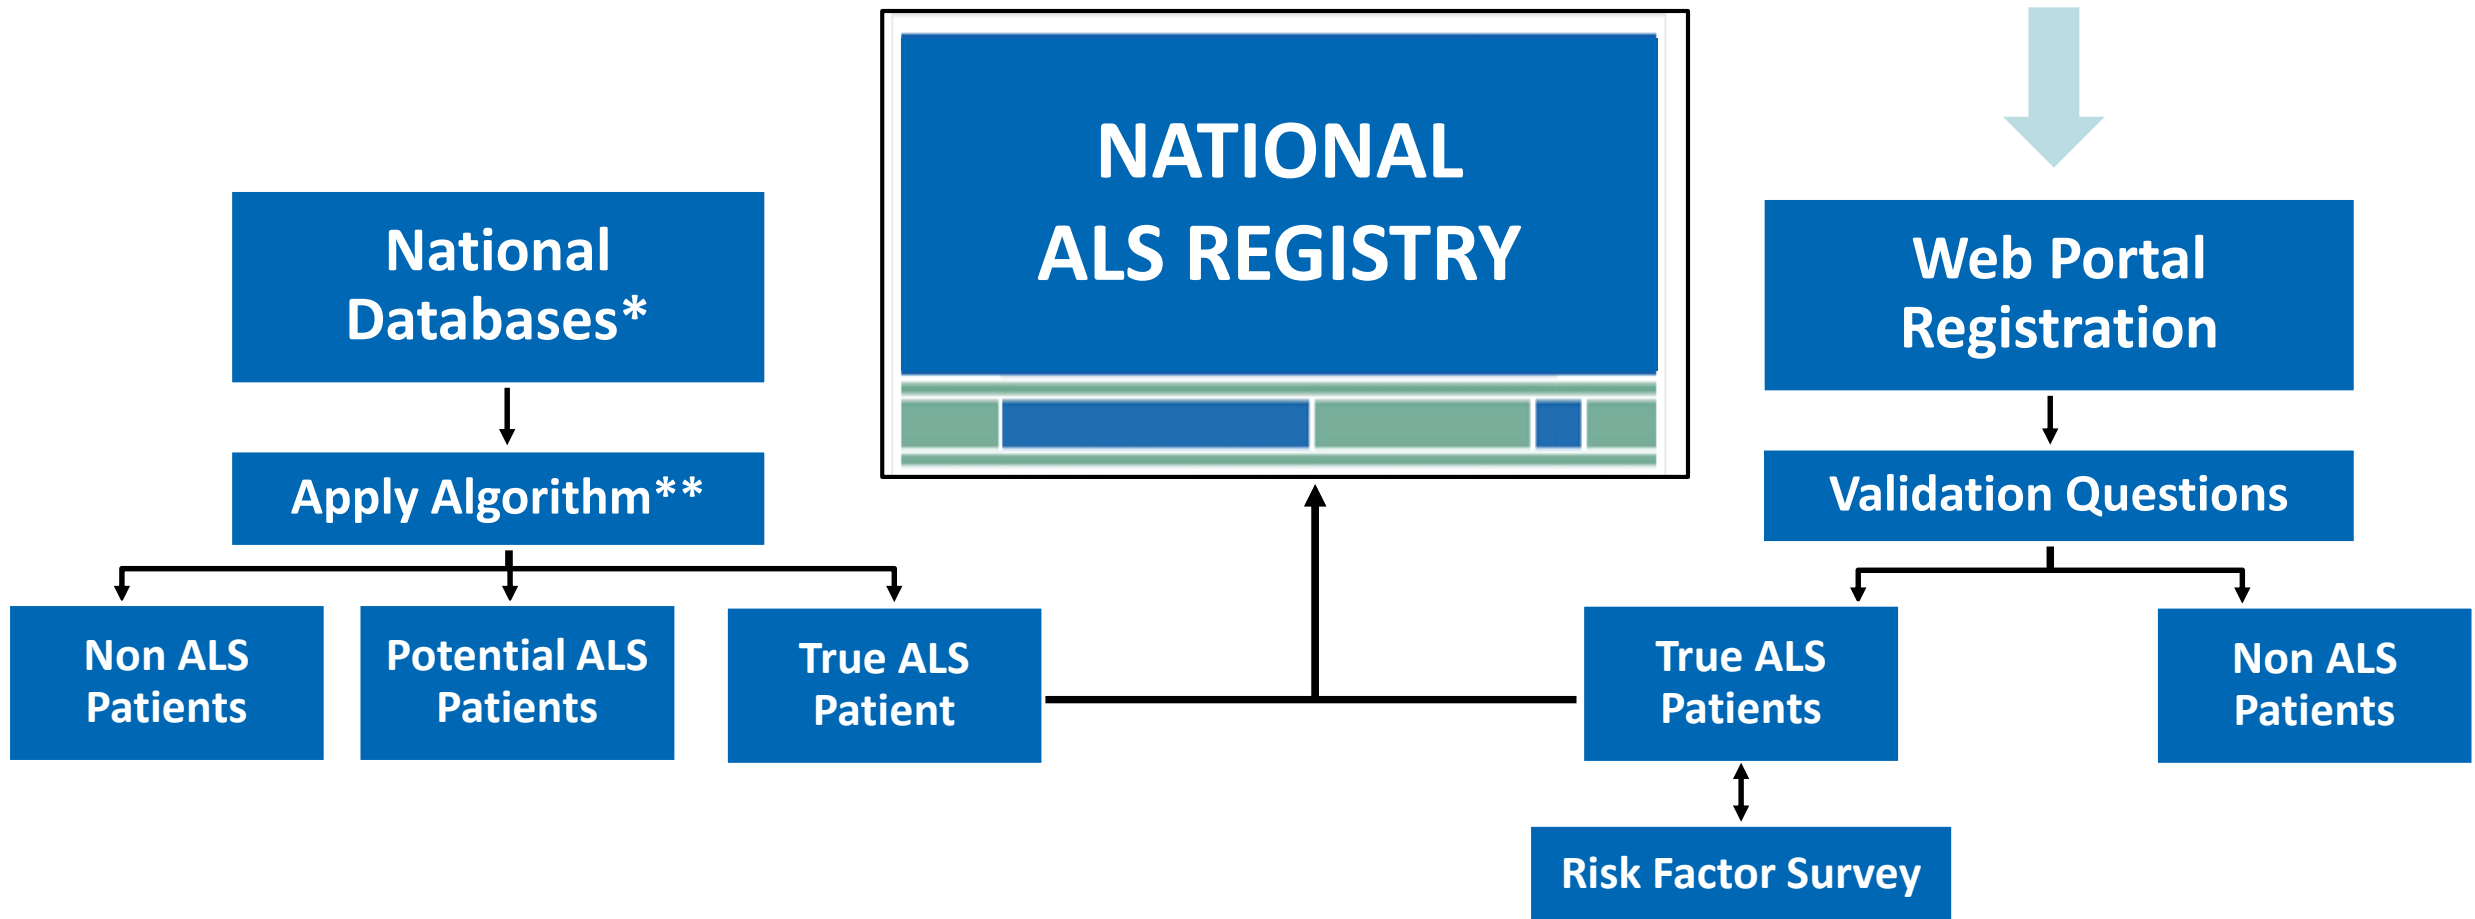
NATIONAL
ALS REGISTRY

National Databases*

Apply Algorithm**

Non ALS Patients

Potential ALS Patients

True ALS Patient

Web Portal Registration

Validation Questions

True ALS Patients

Non ALS Patients

Risk Factor Survey